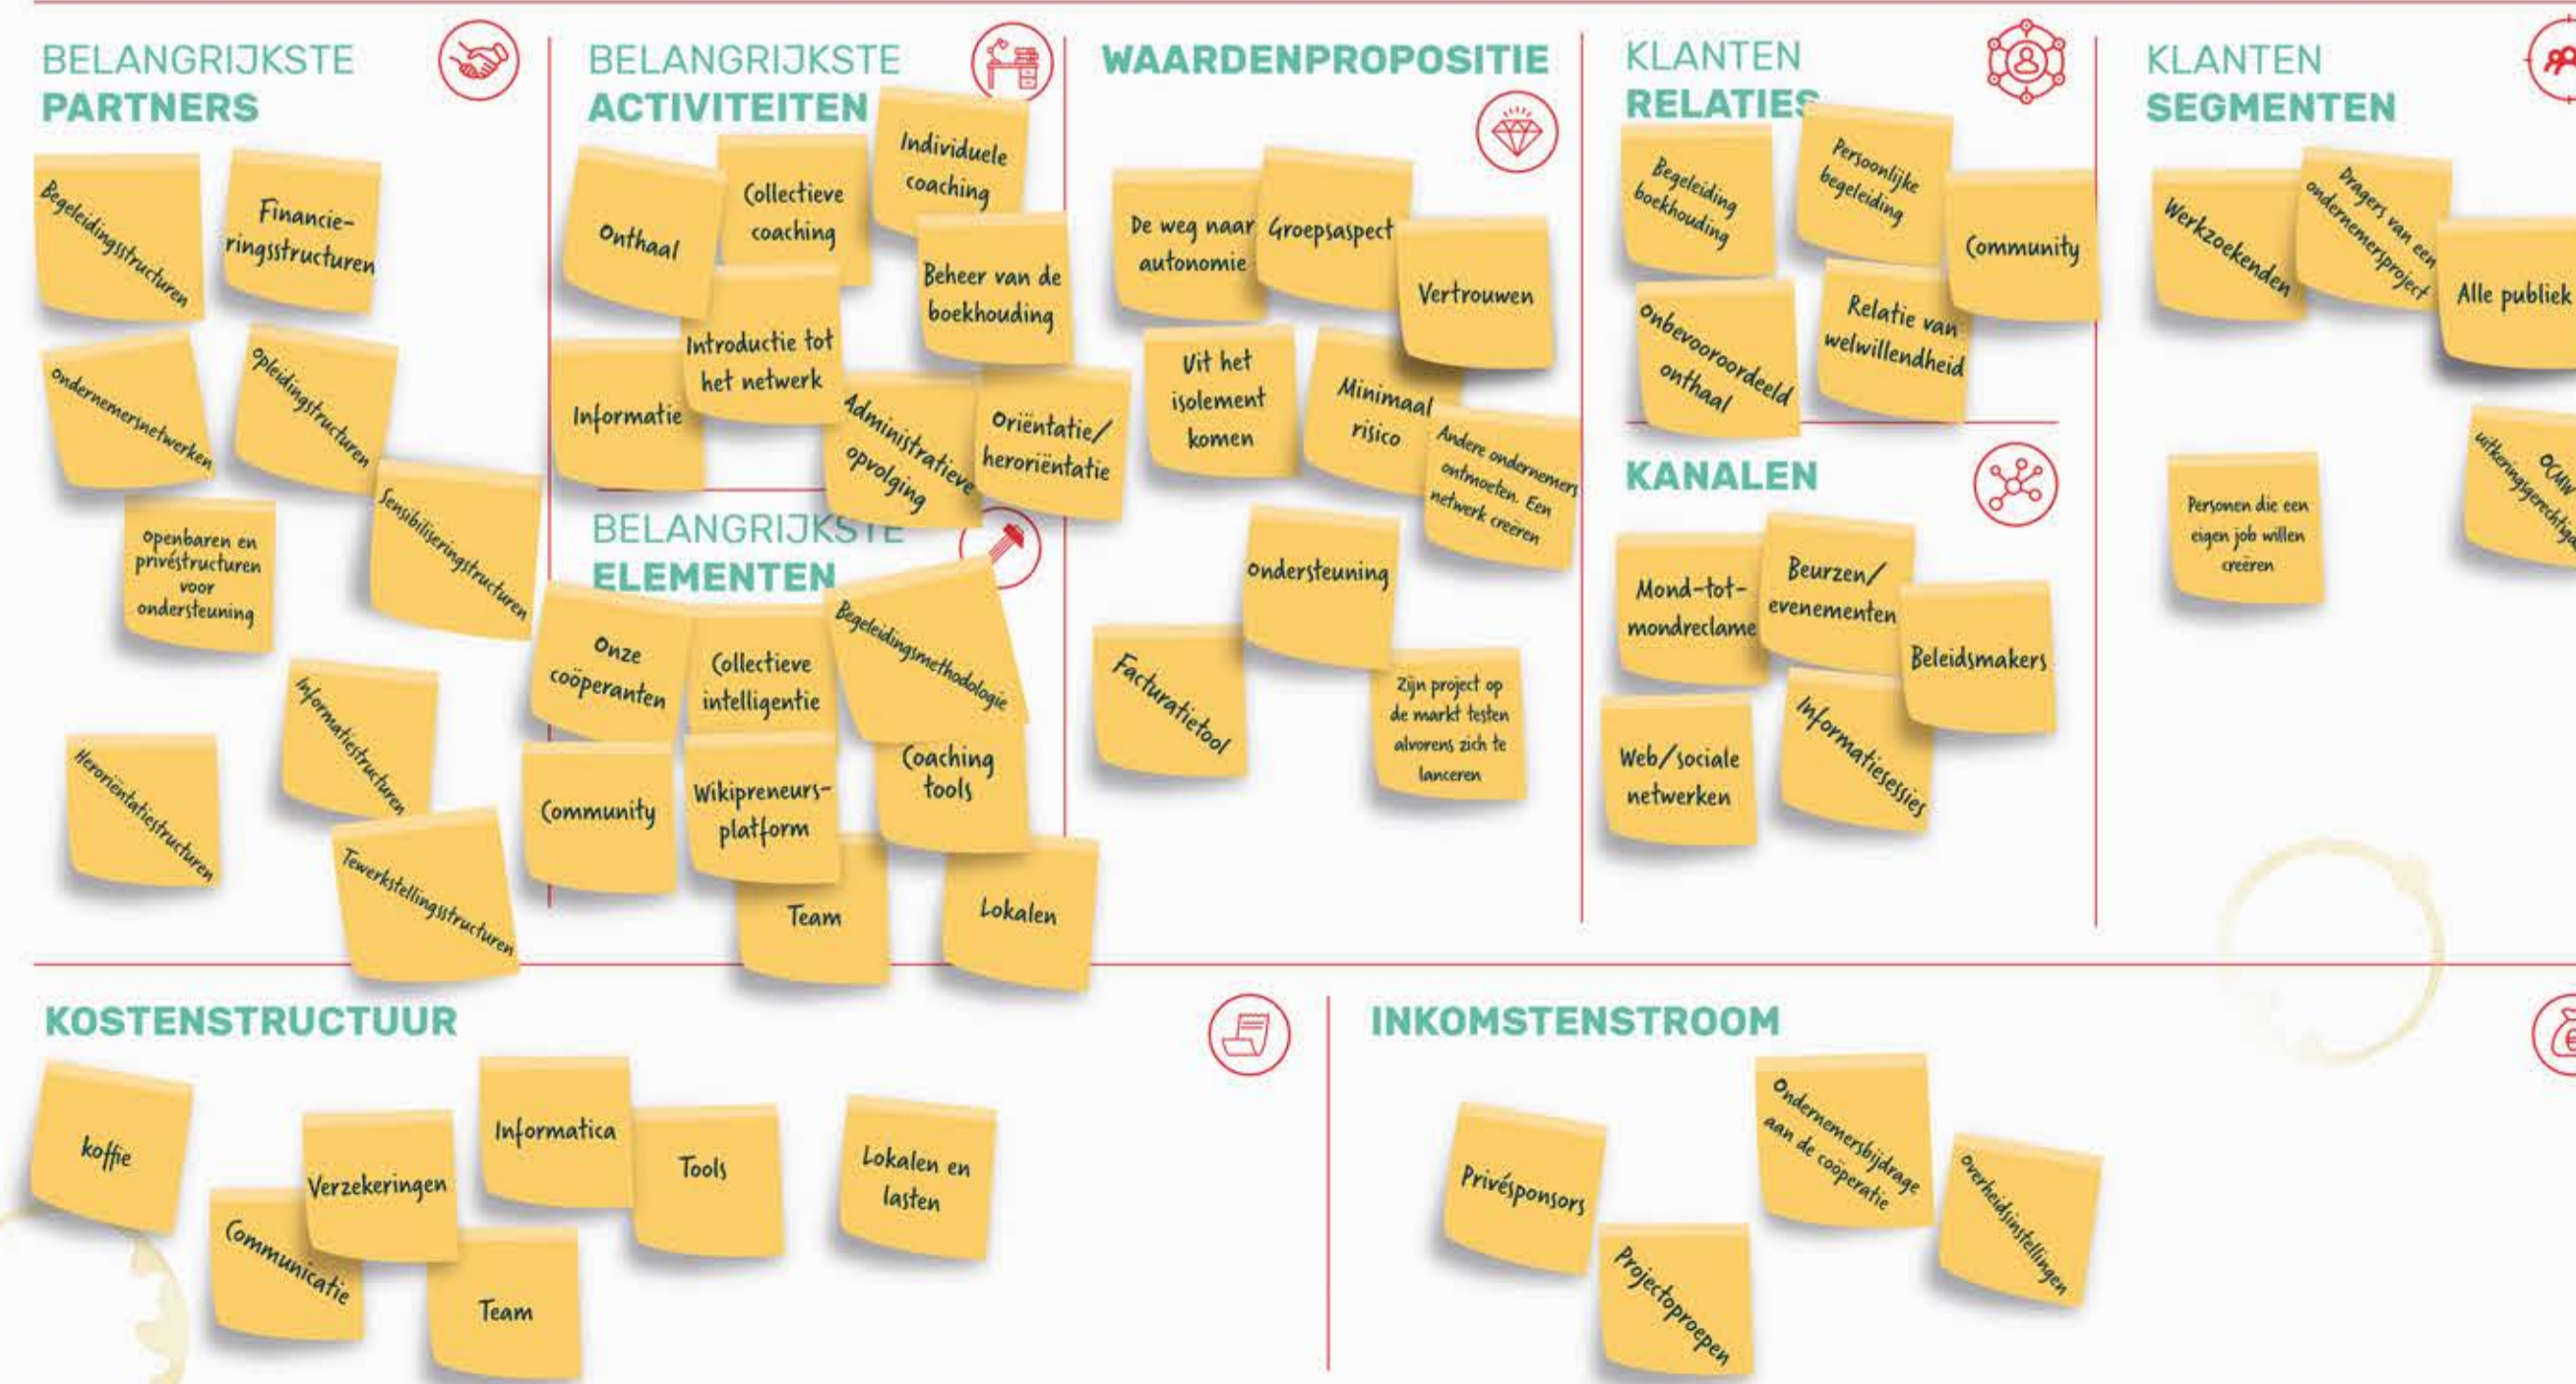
BELANGRIJKSTE PARTNERS

Begeleidingsstructuren

Financieringsstructuren

Ondernemersnetwerken

Opleidingstructuren

Sensibiliseringstructuren

openbaren en privéstructuren voor ondersteuning

Informatiestructuren

Heroriëntatiestructuren

Tewerkstellingsstructuren

BELANGRIJKSTE ACTIVITEITEN

Onthaal

Collectieve coaching

Individuele coaching

Beheer van de boekhouding

Introductie tot het netwerk

Informatie

Administratieve opvolging

Oriëntatie/ heroriëntatie

BELANGRIJKSTE ELEMENTEN

Onze coöperanten

Collectieve intelligentie

Begeleidingsmethodologie

Community

Wikipreneurs-platform

Coaching tools

Team

Lokalen

WAARDENPROPOSITIE

De weg naar autonomie

Groepsaspect

Vertrouwen

Uit het isolement komen

Minimaal risico

Andere ondernemers ontmoeten. Een netwerk creëren

Ondersteuning

Facturatietool

Zijn project op de markt testen alvorens zich te lanceren

KLANTEN RELATIES

Begeleiding boekhouding

Persoonlijke begeleiding

Community

Onbevooroordeeld onthaal

Relatie van welwillendheid

KANALEN

Mond-tot-mondreclame

Beurzen/ evenementen

Beleidsmakers

Web/sociale netwerken

Informatiesessies

KLANTEN SEGMENTEN

Werkzoekenden

Dragers van een ondernemerproject

Alle publiek

Personen die een eigen job willen creëren

OCMW uitkeringsgerechtig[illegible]

KOSTENSTRUCTUUR

koffie

Verzekeringen

Informatica

Tools

Lokalen en lasten

Communicatie

Team

INKOMSTENSTROOM

Privésponsors

Ondernemersbijdrage aan de coöperatie

Overheidsinstellingen

Projectoproepen